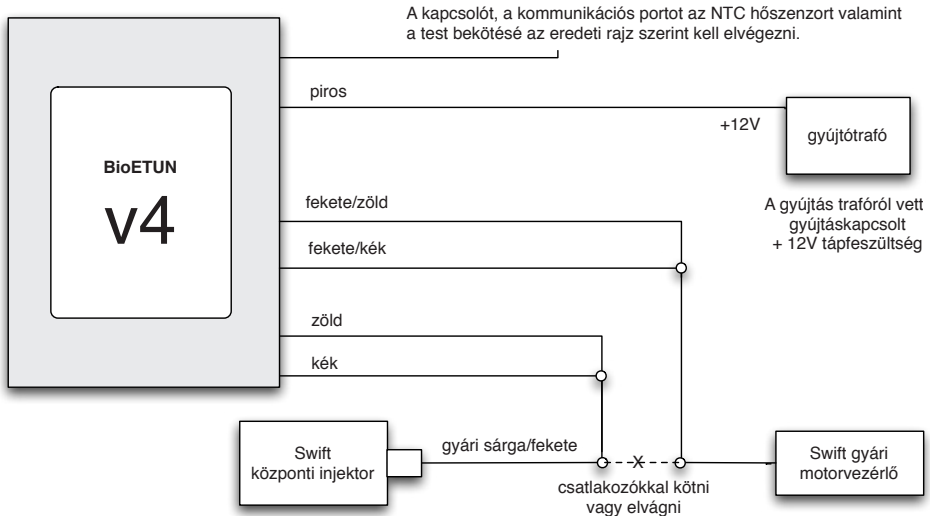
A kapcsolót, a kommunikációs portot az NTC hőszenzort valamint a test bekötését az eredeti rajz szerint kell elvégezni.

BioETUN

v4

piros

+12V

gyújtótrafó

A gyújtás trafóról vett gyújtáskapcsolt + 12V tápfeszültség

fekete/zöld

fekete/kék

zöld

kék

Swift központi injektor

gyári sárga/fekete

X

csatlakozókkal kötni vagy elvágni

Swift gyári motorvezérlő